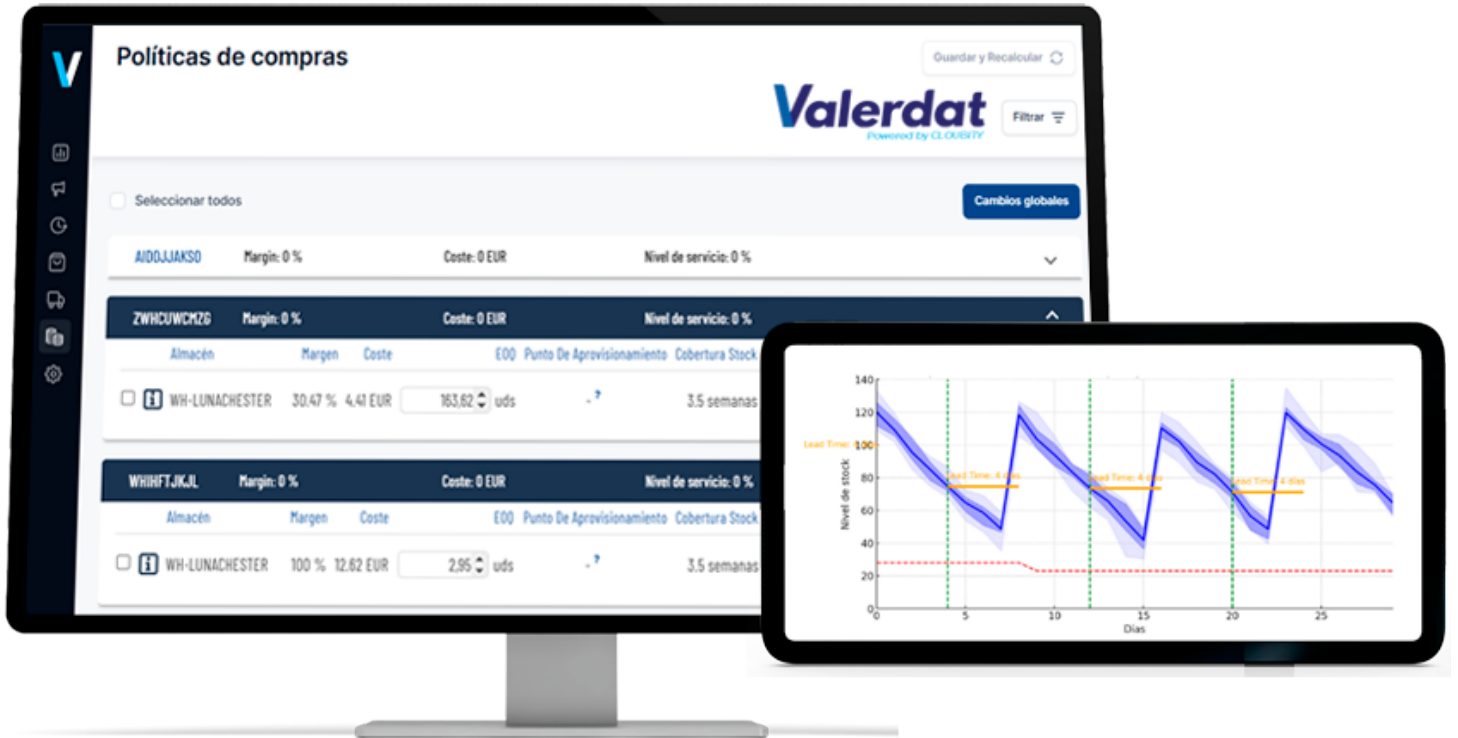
V

Políticas de compras

Guardar y Recalcular

Valerdat
Powered by CLOUBITY

Filtrar

Seleccionar todos

Cambios globales

AIDOJJAKSO Margin: 0 % Coste: 0 EUR Nivel de servicio: 0 %

ZWHCUWCMZG Margin: 0 % Coste: 0 EUR Nivel de servicio: 0 %

| Almacén | Margen | Coste | EOQ | Punto De Aprovisionamiento | Cobertura Stock |
|---|---|---|---|---|---|
| WH-LUNACHESTER | 30.47 % | 4.41 EUR | 163,62 uds | - ? | 3.5 semanas |

WHIHFTJKJL Margin: 0 % Coste: 0 EUR Nivel de servicio: 0 %

| Almacén | Margen | Coste | EOQ | Punto De Aprovisionamiento | Cobertura Stock |
|---|---|---|---|---|---|
| WH-LUNACHESTER | 100 % | 12.62 EUR | 2,95 uds | - ? | 3.5 semanas |

140
120
100
80
60
40
20
0
Nivel de stock
Lead Time:
Lead Time: 4 días
Lead Time: 4 días
Lead Time: 4 días
0 5 10 15 20 25
Días